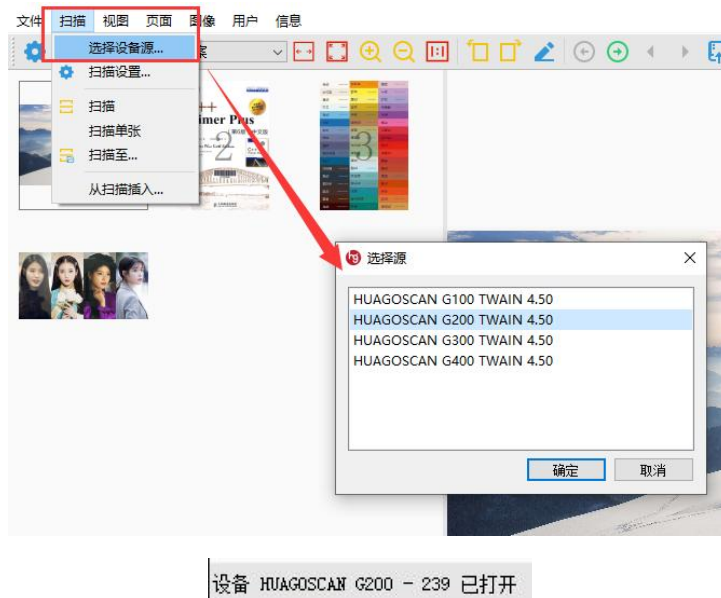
文件 扫描 视图 页面 图像 用户 信息

选择设备源...
扫描设置...
扫描
扫描单张
扫描至...
从扫描插入...

++
imer Plus
2

3

选择源

HUAGOSCAN G100 TWAIN 4.50
HUAGOSCAN G200 TWAIN 4.50
HUAGOSCAN G300 TWAIN 4.50
HUAGOSCAN G400 TWAIN 4.50

确定 取消

设备 HUAGOSCAN G200 - 239 已打开